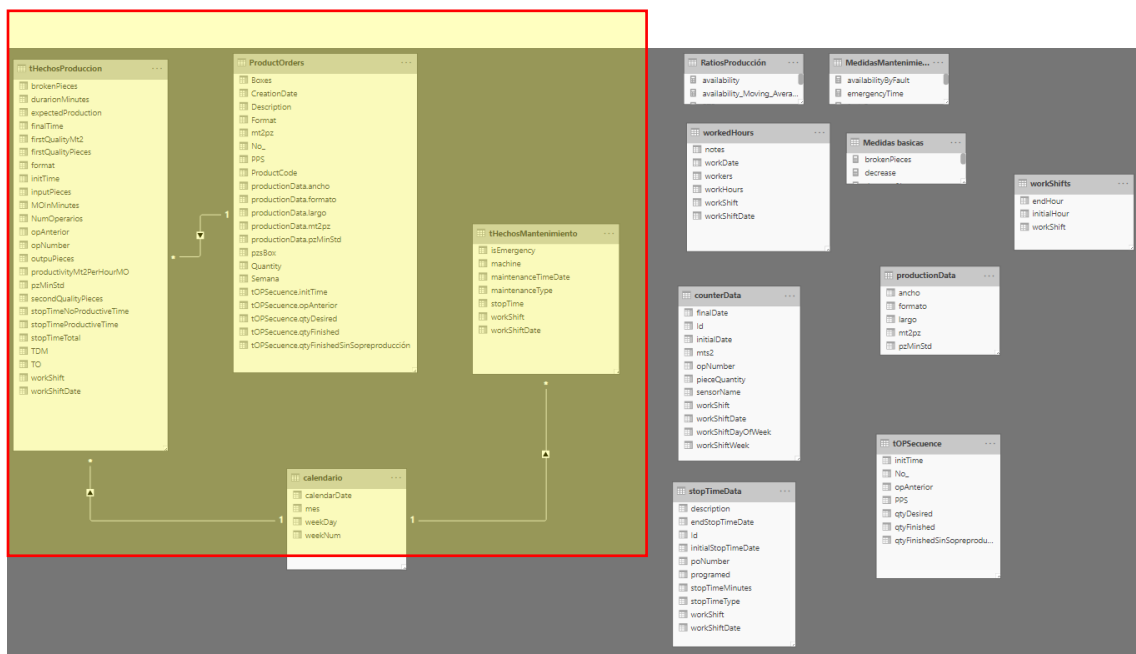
tHechosProduccion
brokenPieces
durarionMinutes
expectedProduction
finalTime
firstQualityMt2
firstQualityPieces
format
initTime
inputPieces
MOInMinutes
NumOperarios
opAnterior
opNumber
outpuPieces
productivityMt2PerHourMO
pzMinStd
secondQualityPieces
stopTimeNoProductiveTime
stopTimeProductiveTime
stopTimeTotal
TDM
TO
workShift
workShiftDate

ProductOrders
Boxes
CreationDate
Description
Format
mt2pz
No_
PPS
ProductCode
productionData.ancho
productionData.formato
productionData.largo
productionData.mt2pz
productionData.pzMinStd
pzsBox
Quantity
Semana
tOPSecuence.initTime
tOPSecuence.opAnterior
tOPSecuence.qtyDesired
tOPSecuence.qtyFinished
tOPSecuence.qtyFinishedSinSopreproducción

1

tHechosMantenimiento
isEmergency
machine
maintenanceTimeDate
maintenanceType
stopTime
workShift
workShiftDate

calendario
calendarDate
mes
weekDay
weekNum

1
1

RatiosProducción
availability
availability_Moving_Avera...

MedidasMantenimie...
availabilityByFault
emergencyTime

workedHours
notes
workDate
workers
workHours
workShift
workShiftDate

Medidas basicas
brokenPieces
decrease

workShifts
endHour
initialHour
workShift

productionData
ancho
formato
largo
mt2pz
pzMinStd

counterData
finalDate
Id
initialDate
mts2
opNumber
pieceQuantity
sensorName
workShift
workShiftDate
workShiftDayOfWeek
workShiftWeek

tOPSecuence
initTime
No_
opAnterior
PPS
qtyDesired
qtyFinished
qtyFinishedSinSopreprodu...

stopTimeData
description
endStopTimeDate
Id
initialStopTimeDate
poNumber
programed
stopTimeMinutes
stopTimeType
workShift
workShiftDate